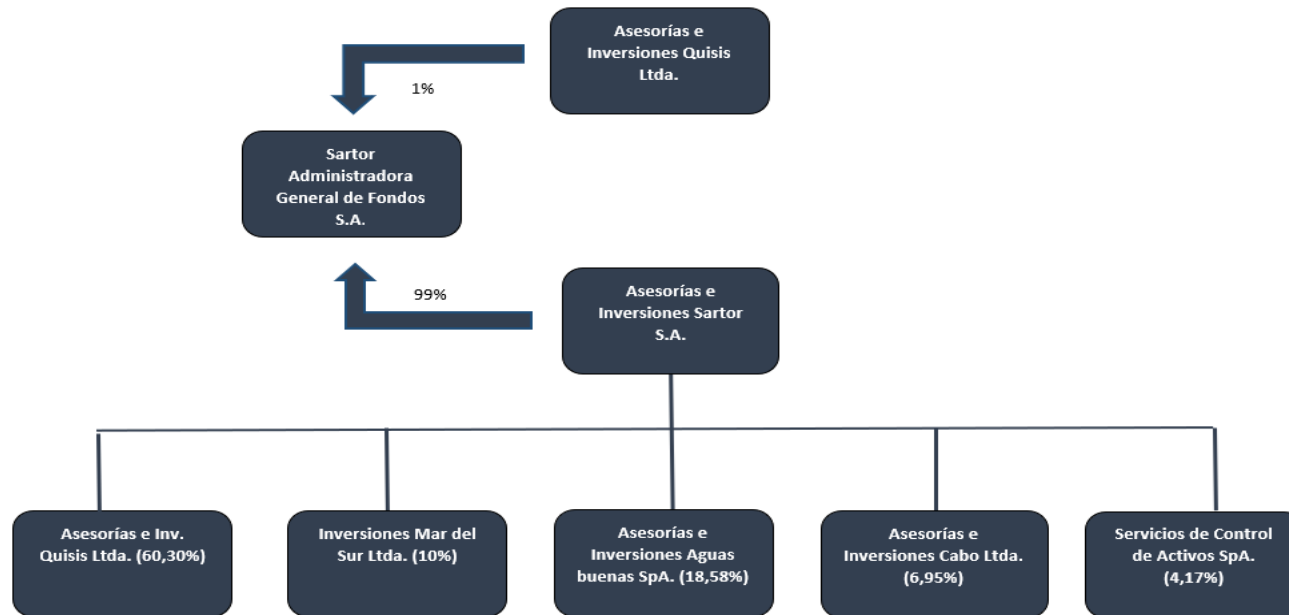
Asesorías e Inversiones Quisis Ltda.

1%

Sartor Administradora General de Fondos S.A.

99%

Asesorías e Inversiones Sartor S.A.

Asesorías e Inv. Quisis Ltda. (60,30%)

Inversiones Mar del Sur Ltda. (10%)

Asesorías e Inversiones Aguas buenas SpA. (18,58%)

Asesorías e Inversiones Cabo Ltda. (6,95%)

Servicios de Control de Activos SpA. (4,17%)